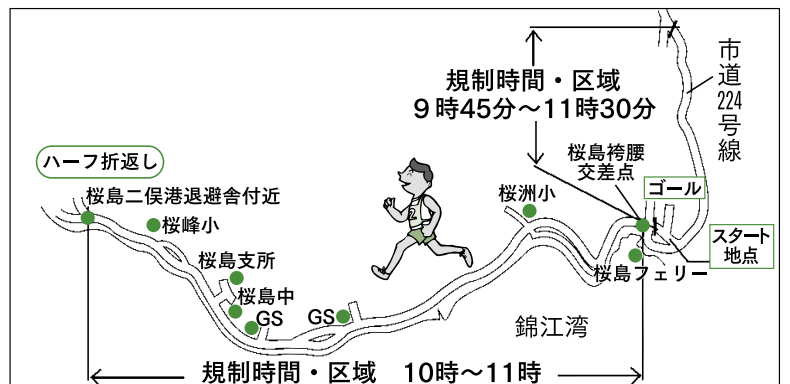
規制時間・区域
9時45分～11時30分

市道224号線

ハーフ折返し

桜島二俣港退避舎付近

桜峰小

桜島支所

桜島中

GS

GS

桜洲小

桜島袴腰交差点

ゴール

スタート地点

桜島フェリー

錦江湾

規制時間・区域　10時～11時